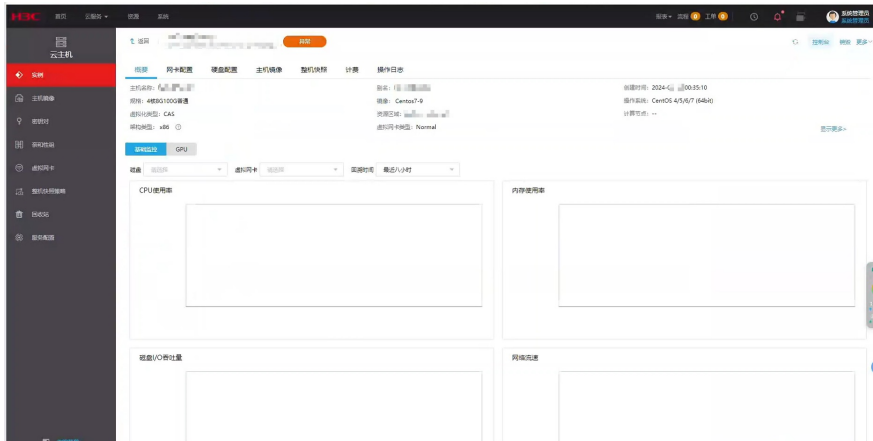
H3C 首页 云服务 ▾ 资源 系统

报表 ▾ 流程 0 工单 0

系统管理员
系统管理员

云主机

实例
主机镜像
密钥对
弹性网卡
虚拟网卡
弹性IP
回收站
服务配置

返回 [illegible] 异常

控制台 删除 更多 ▾

概要 网卡配置 硬盘配置 主机镜像 整机快照 计费 操作日志

主机名称: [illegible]
规格: 4核8G100G普通
虚拟化类型: CAS
架构类型: x86
账号: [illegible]
镜像: Centos7-9
资源区域: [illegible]
虚拟网卡类型: Normal
创建时间: 2024-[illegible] 00:35:10
操作系统: CentOS 4/5/6/7 (64bit)
计算节点: --

显示更多>

基础监控 GPU

磁盘 请选择 ▾ 虚拟网卡 请选择 ▾ 周期时间 最近八小时 ▾

CPU使用率

内存使用率

磁盘I/O吞吐量

网络流速